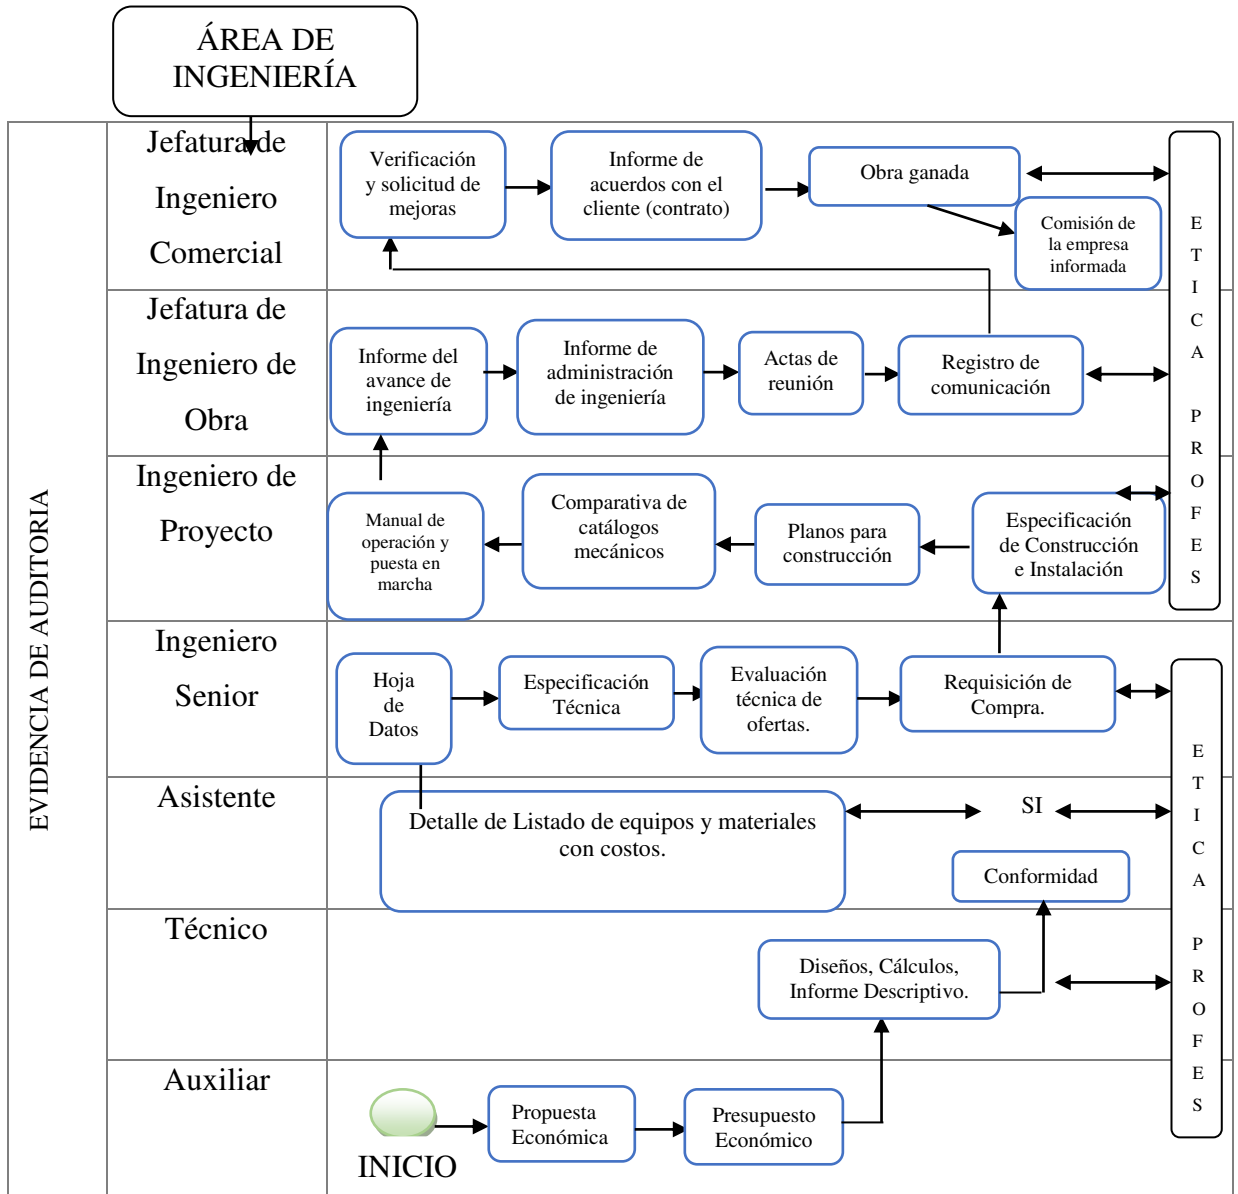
ÁREA DE INGENIERÍA

EVIDENCIA DE AUDITORIA

Jefatura de Ingeniero Comercial

Verificación y solicitud de mejoras

Informe de acuerdos con el cliente (contrato)

Obra ganada

Comisión de la empresa informada

E T I C A P R O F E S

Jefatura de Ingeniero de Obra

Informe del avance de ingeniería

Informe de administración de ingeniería

Actas de reunión

Registro de comunicación

Ingeniero de Proyecto

Manual de operación y puesta en marcha

Comparativa de catálogos mecánicos

Planos para construcción

Especificación de Construcción e Instalación

Ingeniero Senior

Hoja de Datos

Especificación Técnica

Evaluación técnica de ofertas.

Requisición de Compra.

E T I C A P R O F E S

Asistente

Detalle de Listado de equipos y materiales con costos.

SI

Conformidad

Técnico

Diseños, Cálculos, Informe Descriptivo.

Auxiliar

INICIO

Propuesta Económica

Presupuesto Económico